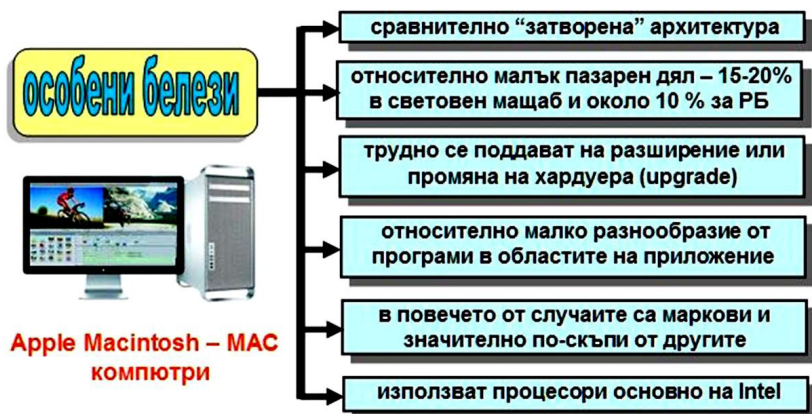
особени белези

Apple Macintosh – MAC компютри

сравнително “затворена” архитектура

относително малък пазарен дял – 15-20% в световен мащаб и около 10 % за РБ

трудно се поддават на разширение или промяна на хардуера (upgrade)

относително малко разнообразие от програми в областите на приложение

в повечето от случаите са маркови и значително по-скъпи от другите

използват процесори основно на Intel